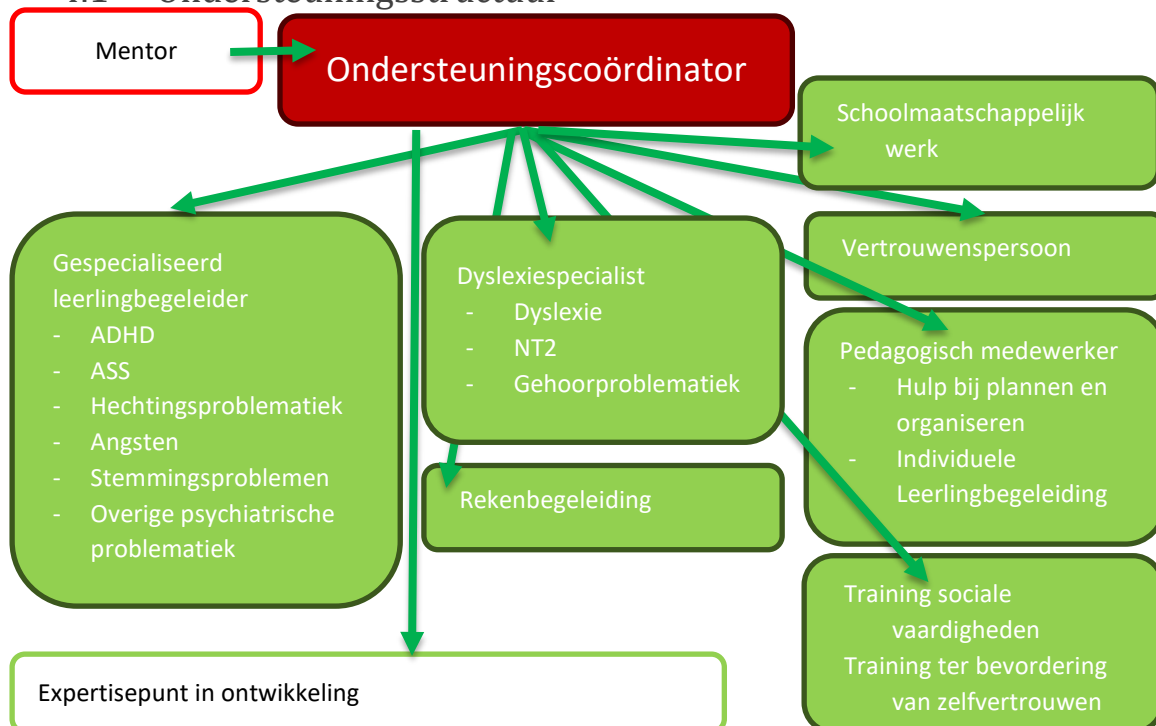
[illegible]

Mentor

Ondersteuningscoördinator

Schoolmaatschappelijk werk

Vertrouwenspersoon

Gespecialiseerd leerlingbegeleider
- ADHD
- ASS
- Hechtingsproblematiek
- Angsten
- Stemmingsproblemen
- Overige psychiatrische problematiek

Dyslexiespecialist
- Dyslexie
- NT2
- Gehoorproblematiek

Rekenbegeleiding

Pedagogisch medewerker
- Hulp bij plannen en organiseren
- Individuele Leerlingbegeleiding

Training sociale vaardigheden
Training ter bevordering van zelfvertrouwen

Expertisepunt in ontwikkeling